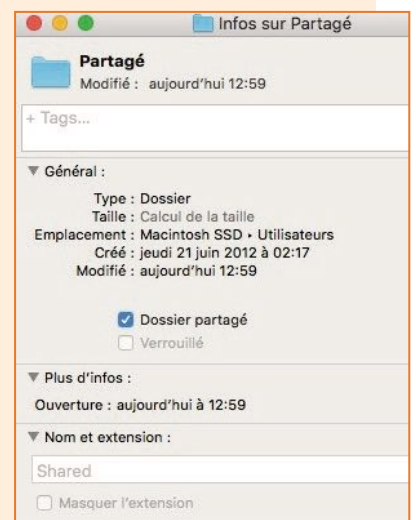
Infos sur Partagé

Partagé
Modifié : aujourd'hui 12:59

+ Tags...

▼ Général :

Type : Dossier
Taille : Calcul de la taille
Emplacement : Macintosh SSD ▸ Utilisateurs
Créé : jeudi 21 juin 2012 à 02:17
Modifié : aujourd'hui 12:59

Dossier partagé
Verrouillé

▼ Plus d'infos :

Ouverture : aujourd'hui à 12:59

▼ Nom et extension :

Shared

Masquer l'extension